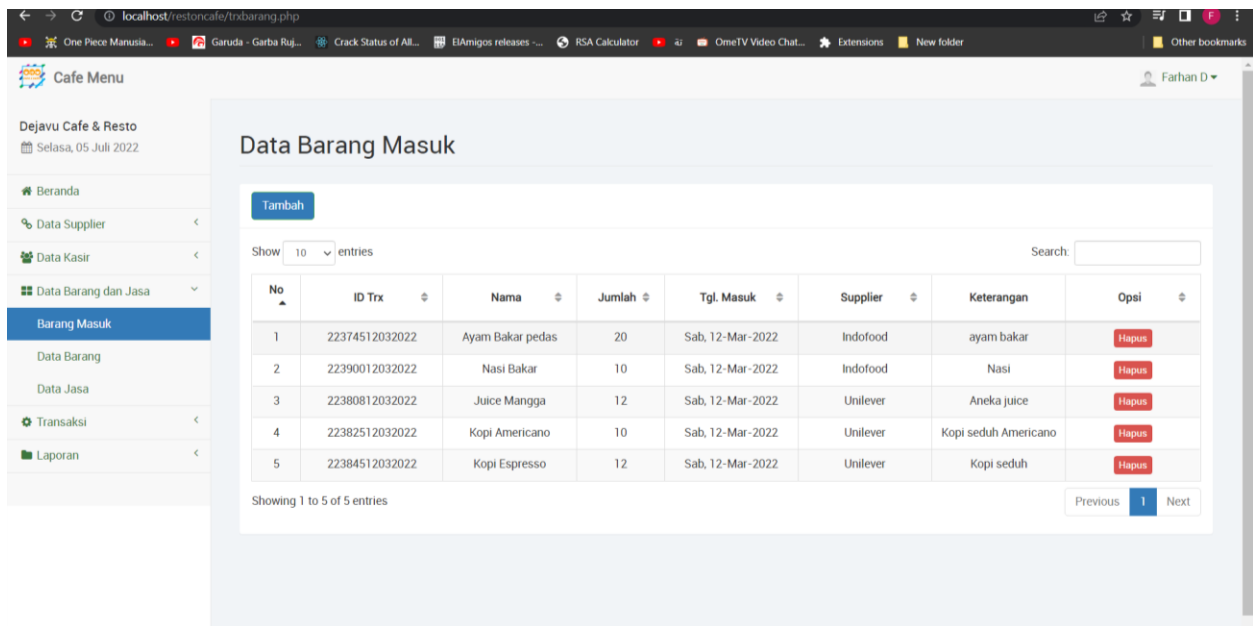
localhost/restoncafe/trxbarang.php

One Piece Manusia... Garuda - Garba Ruj... Crack Status of All... ElAmigos releases -... RSA Calculator ai OmeTV Video Chat... Extensions New folder Other bookmarks

Cafe Menu

Farhan D

Dejavu Cafe & Resto
Selasa, 05 Juli 2022

Beranda
Data Supplier
Data Kasir
Data Barang dan Jasa
Barang Masuk
Data Barang
Data Jasa
Transaksi
Laporan

Data Barang Masuk

Tambah

Show 10 entries

Search:

| No | ID Trx | Nama | Jumlah | Tgl. Masuk | Supplier | Keterangan | Opsi |
|---|---|---|---|---|---|---|---|
| 1 | 22374512032022 | Ayam Bakar pedas | 20 | Sab, 12-Mar-2022 | Indofood | ayam bakar | Hapus |
| 2 | 22390012032022 | Nasi Bakar | 10 | Sab, 12-Mar-2022 | Indofood | Nasi | Hapus |
| 3 | 22380812032022 | Juice Mangga | 12 | Sab, 12-Mar-2022 | Unilever | Aneka juice | Hapus |
| 4 | 22382512032022 | Kopi Americano | 10 | Sab, 12-Mar-2022 | Unilever | Kopi seduh Americano | Hapus |
| 5 | 22384512032022 | Kopi Espresso | 12 | Sab, 12-Mar-2022 | Unilever | Kopi seduh | Hapus |

Showing 1 to 5 of 5 entries

Previous 1 Next